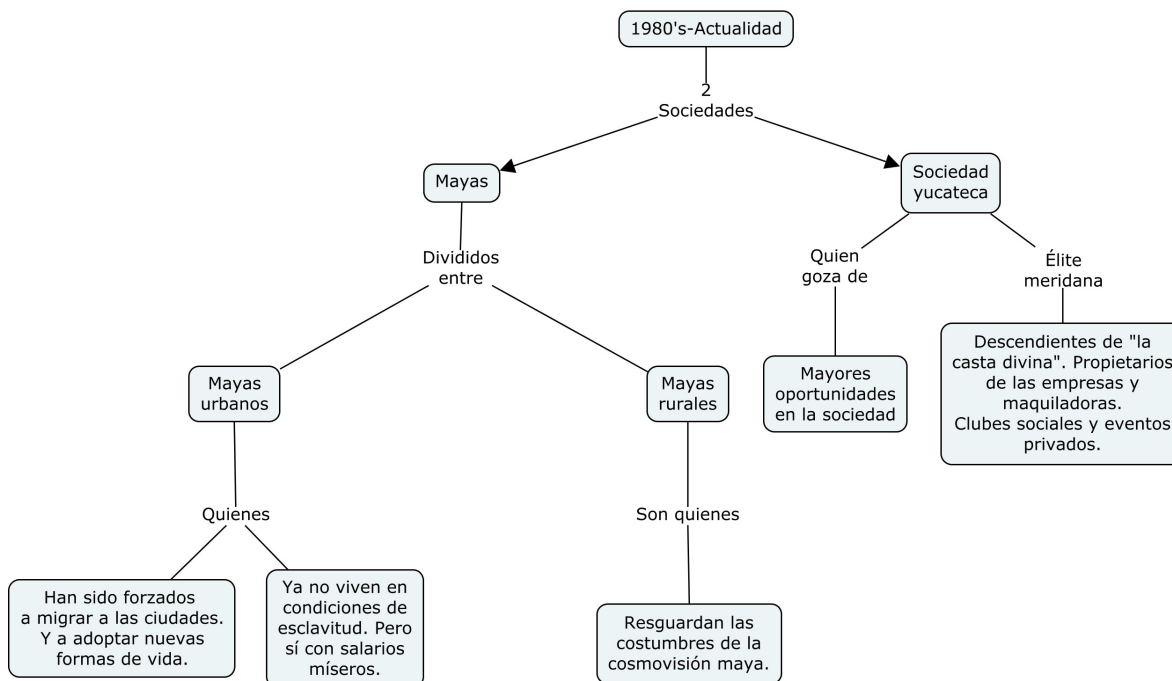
1980's-Actualidad

2 Sociedades

Mayas

Sociedad yucateca

Divididos entre

Quien goza de

Élite meridana

Mayas urbanos

Mayas rurales

Mayores oportunidades en la sociedad

Descendientes de "la casta divina". Propietarios de las empresas y maquiladoras. Clubes sociales y eventos privados.

Quienes

Son quienes

Han sido forzados a migrar a las ciudades. Y a adoptar nuevas formas de vida.

Ya no viven en condiciones de esclavitud. Pero sí con salarios míseros.

Resguardan las costumbres de la cosmovisión maya.